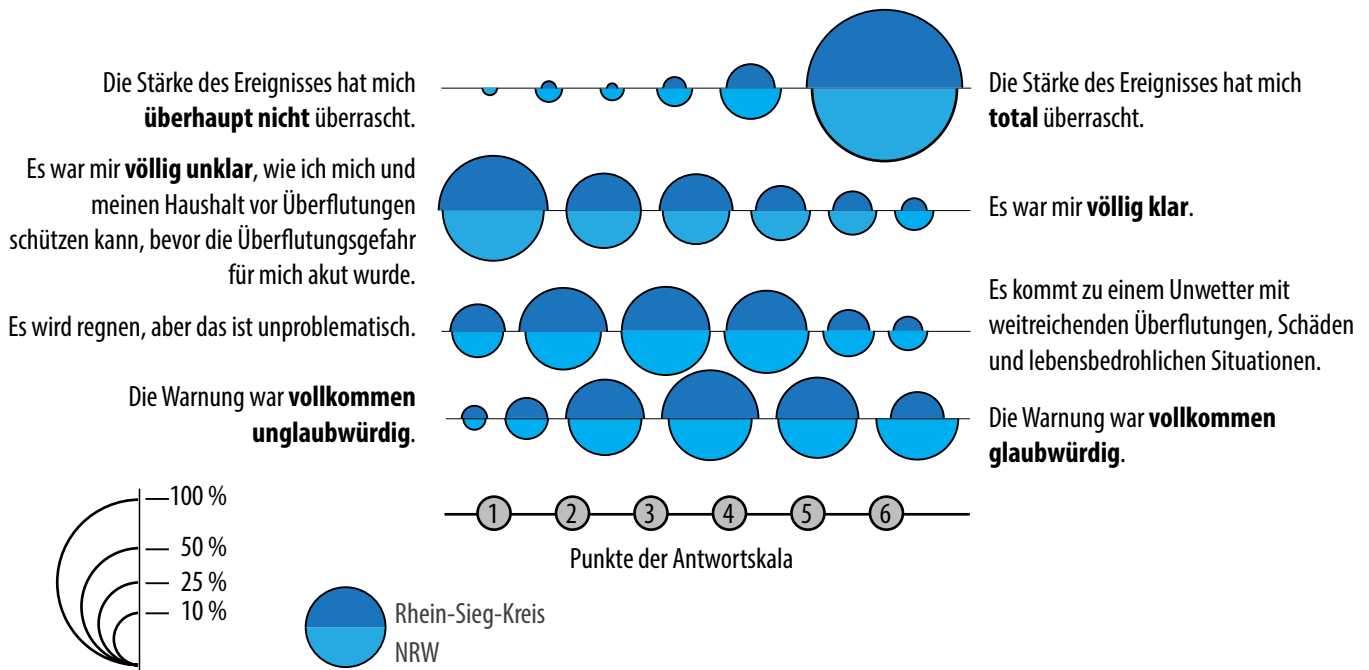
Die Stärke des Ereignisses hat mich **überhaupt nicht** überrascht.

Die Stärke des Ereignisses hat mich **total** überrascht.

Es war mir **völlig unklar**, wie ich mich und meinen Haushalt vor Überflutungen schützen kann, bevor die Überflutungsgefahr für mich akut wurde.

Es war mir **völlig klar**.

Es wird regnen, aber das ist unproblematisch.

Es kommt zu einem Unwetter mit weitreichenden Überflutungen, Schäden und lebensbedrohlichen Situationen.

Die Warnung war **vollkommen unglaubwürdig**.

Die Warnung war **vollkommen glaubwürdig**.

1 2 3 4 5 6

Punkte der Antwortskala

100 %
50 %
25 %
10 %

Rhein-Sieg-Kreis
NRW